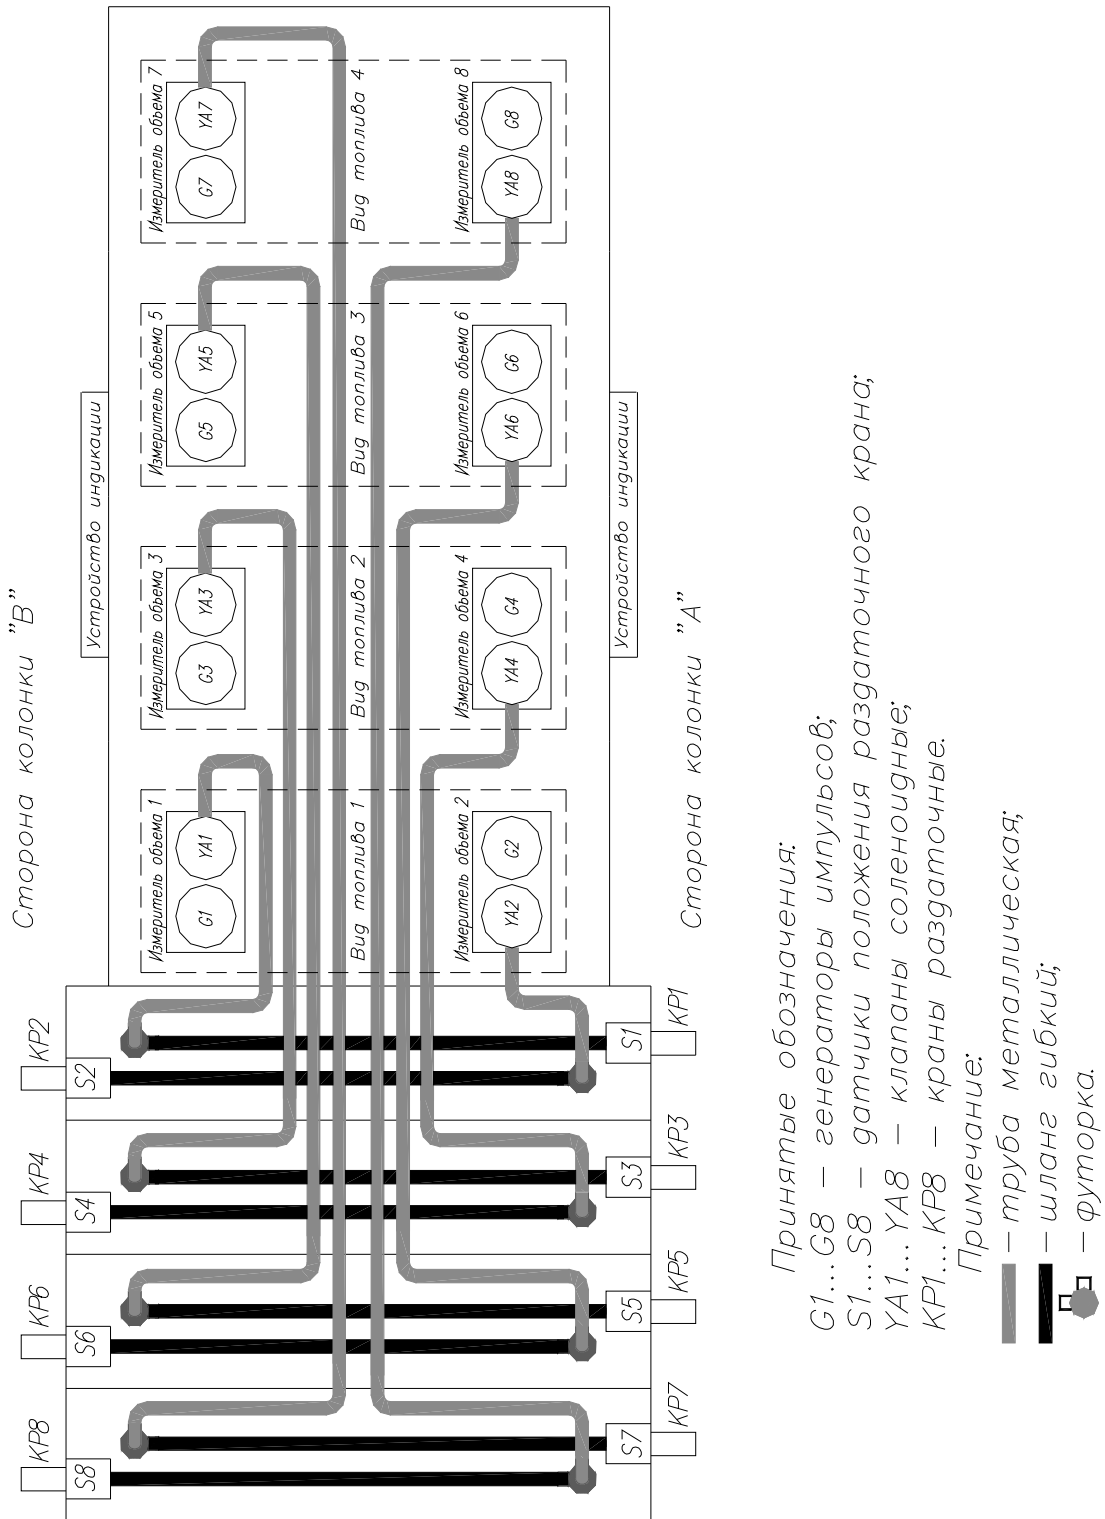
Сторона колонки "В"

Устройство индикации

Измеритель объема 1
G1
YA1
Измеритель объема 3
G3
YA3
Измеритель объема 5
G5
YA5
Измеритель объема 7
G7
YA7

Вид топлива 1
Вид топлива 2
Вид топлива 3
Вид топлива 4

Измеритель объема 2
YA2
G2
Измеритель объема 4
YA4
G4
Измеритель объема 6
YA6
G6
Измеритель объема 8
YA8
G8

Устройство индикации

Сторона колонки "А"

KP2
S2
KP4
S4
KP6
S6
KP8
S8

KP1
S1
KP3
S3
KP5
S5
KP7
S7

Принятые обозначения:
G1...G8 – генераторы импульсов;
S1...S8 – датчики положения раздаточного крана;
YA1...YA8 – клапаны соленоидные;
KP1...KP8 – краны раздаточные.
Примечание:
– труба металлическая;
– шланг гибкий;
– футорка.